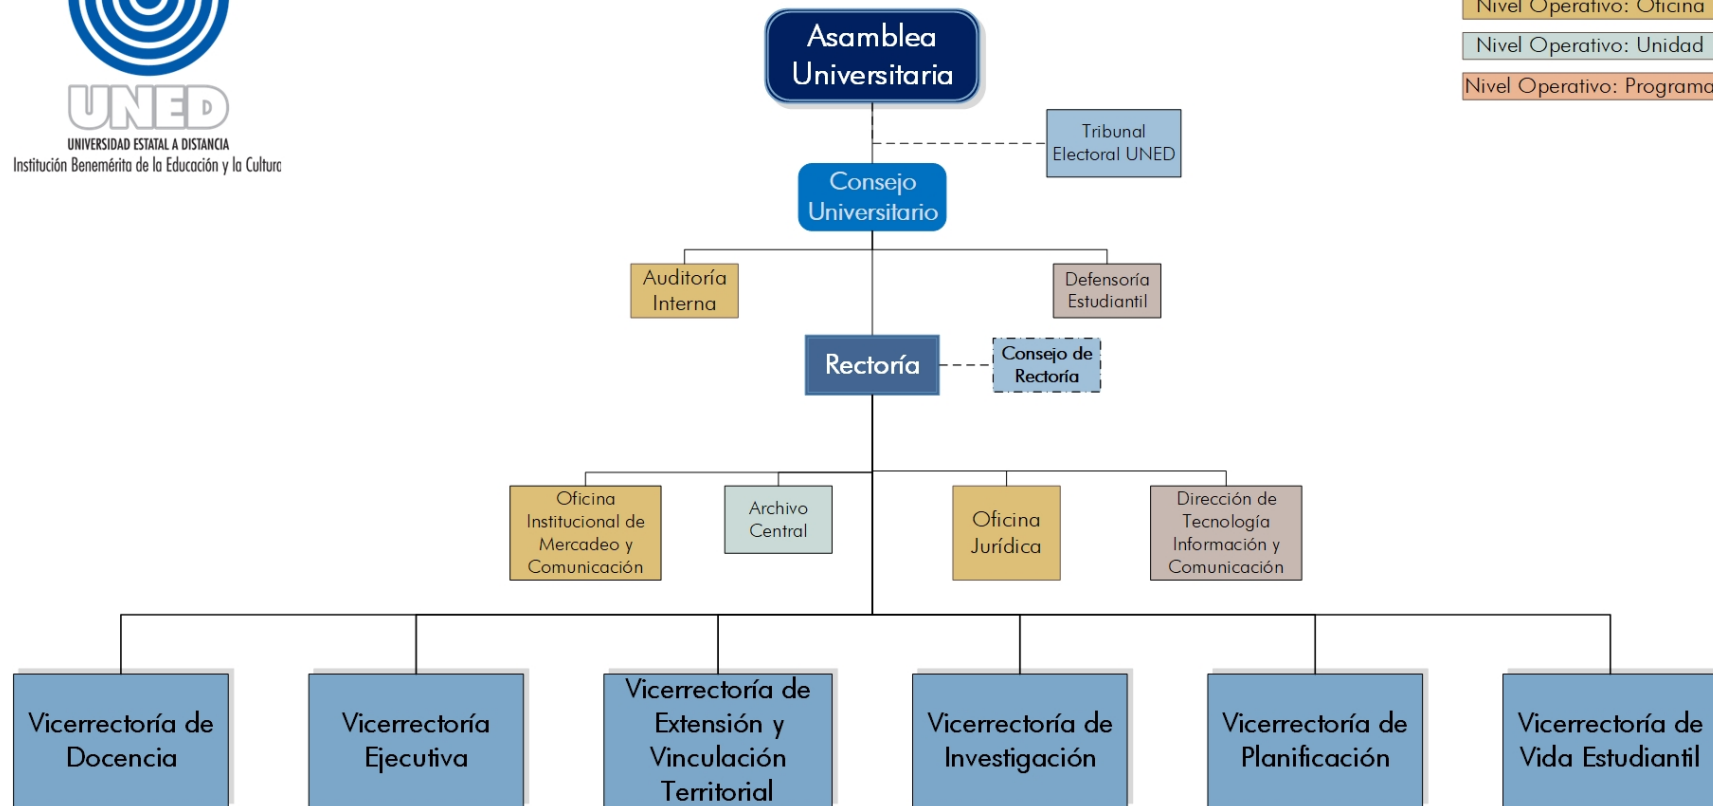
UNED
UNIVERSIDAD ESTATAL A DISTANCIA
Institución Benemérita de la Educación y la Cultura

Nivel Operativo: Oficina
Nivel Operativo: Unidad
Nivel Operativo: Programa

Asamblea Universitaria

Tribunal Electoral UNED

Consejo Universitario

Auditoría Interna

Defensoría Estudiantil

Rectoría

Consejo de Rectoría

Oficina Institucional de Mercadeo y Comunicación

Archivo Central

Oficina Jurídica

Dirección de Tecnología Información y Comunicación

Vicerrectoría de Docencia

Vicerrectoría Ejecutiva

Vicerrectoría de Extensión y Vinculación Territorial

Vicerrectoría de Investigación

Vicerrectoría de Planificación

Vicerrectoría de Vida Estudiantil